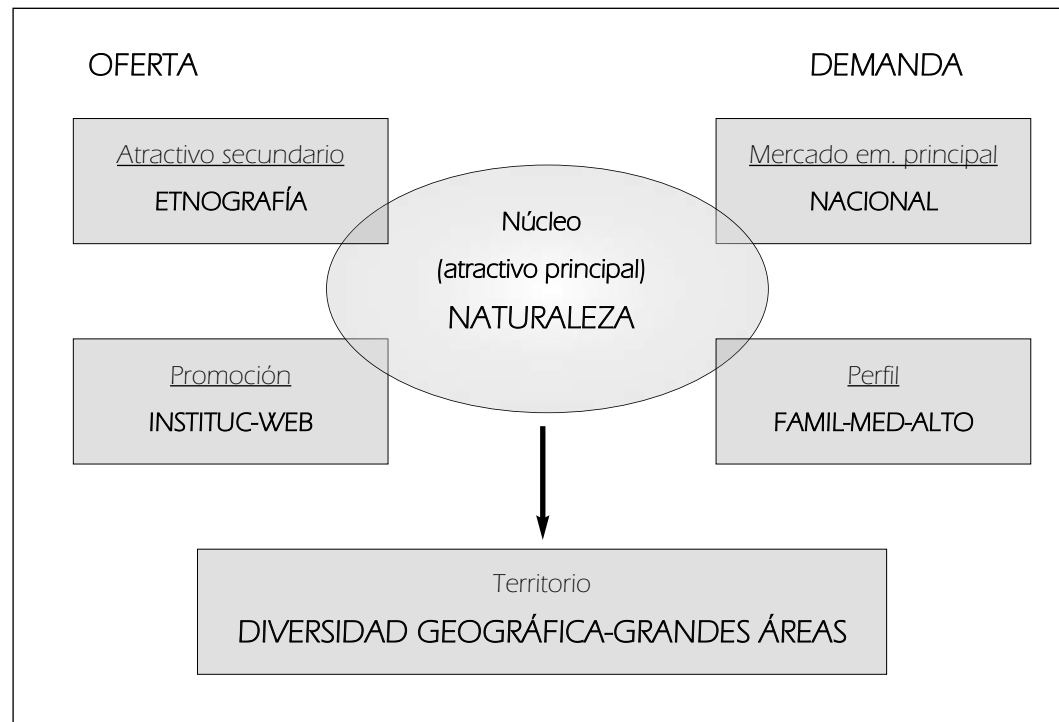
OFERTA

DEMANDA

Atractivo secundario
ETNOGRAFÍA

Mercado em. principal
NACIONAL

Núcleo
(atractivo principal)
NATURALEZA

Promoción
INSTITUC-WEB

Perfil
FAMIL-MED-ALTO

Territorio
DIVERSIDAD GEOGRÁFICA-GRANDES ÁREAS